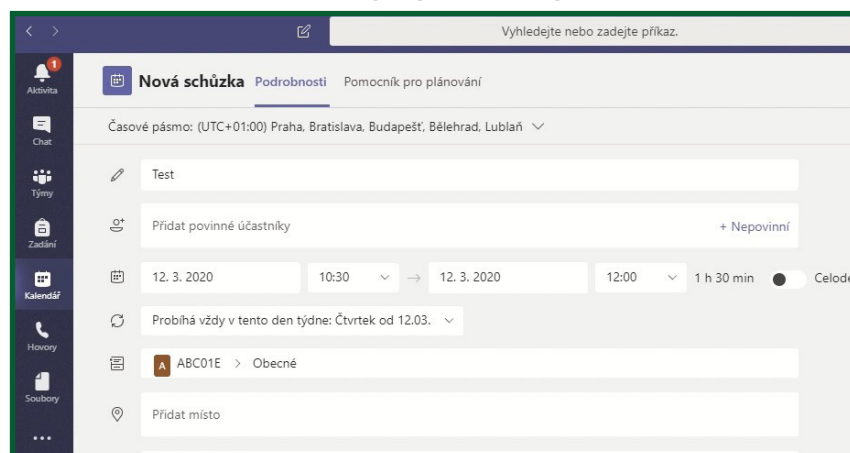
Vyhledejte nebo zadejte příkaz.

1
Aktivita
Chat
Týmy
Zadání
Kalendář
Hovory
Soubory
...

Nová schůzka Podrobnosti Pomocník pro plánování

Časové pásmo: (UTC+01:00) Praha, Bratislava, Budapešť, Bělehrad, Lublaň

Test

Přidat povinné účastníky + Nepovinní

12. 3. 2020 10:30 → 12. 3. 2020 12:00 1 h 30 min Celod

Probíhá vždy v tento den týdne: Čtvrtek od 12.03.

A ABC01E > Obecné

Přidat místo